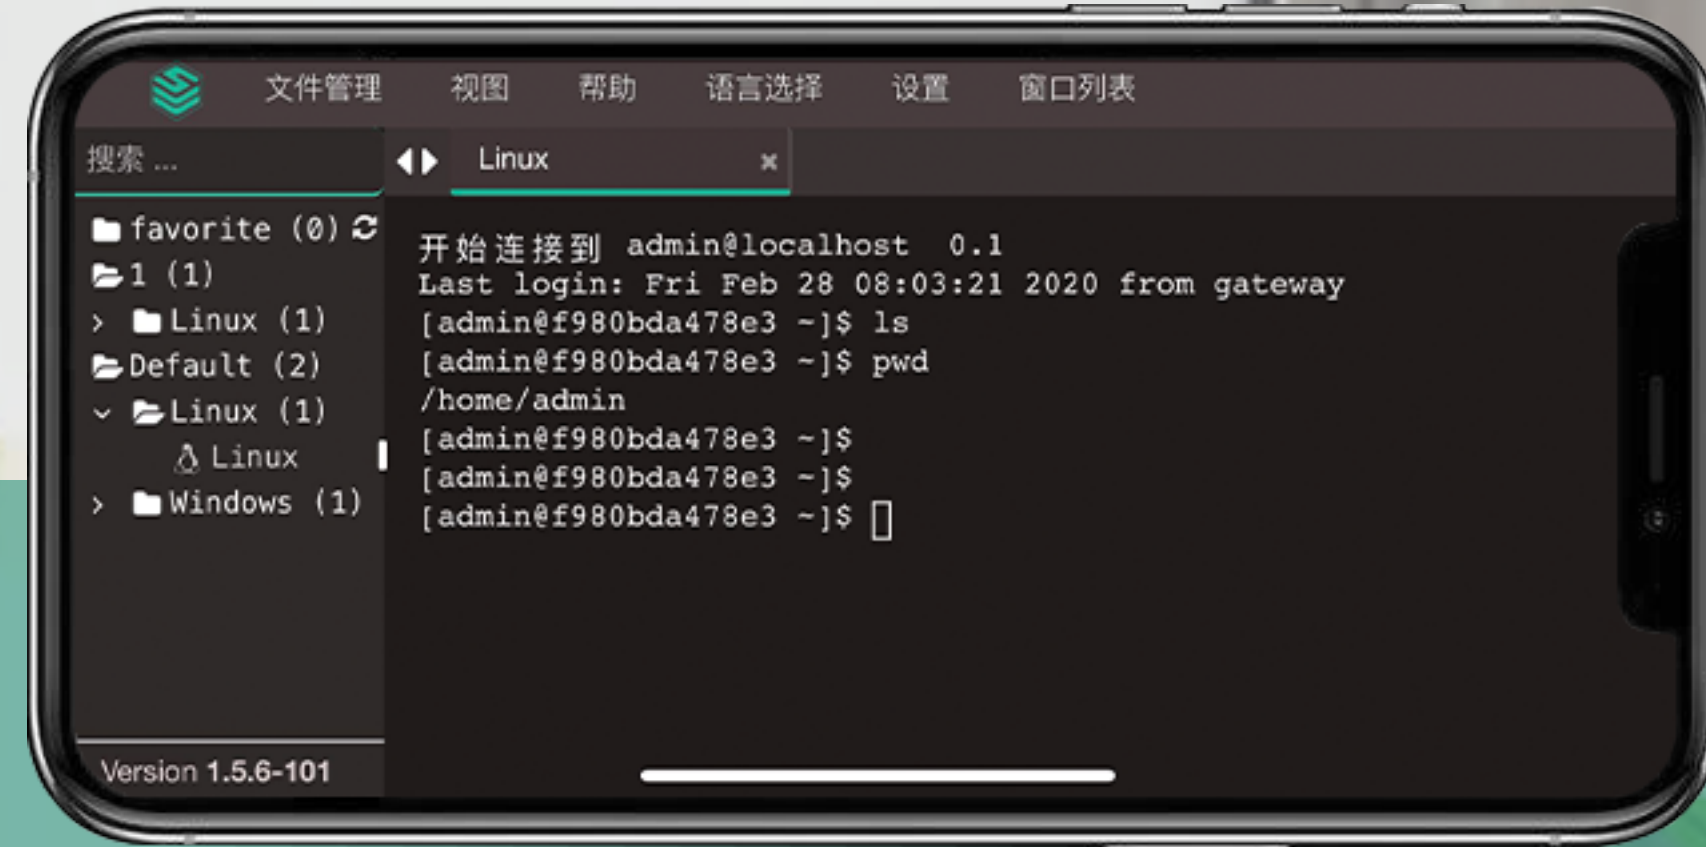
文件管理 视图 帮助 语言选择 设置 窗口列表

搜索 ...

Linux ×

favorite (0)
1 (1)
Linux (1)
Default (2)
Linux (1)
Linux
Windows (1)

Version 1.5.6-101

开始连接到 admin@localhost 0.1
Last login: Fri Feb 28 08:03:21 2020 from gateway
[admin@f980bda478e3 ~]$ ls
[admin@f980bda478e3 ~]$ pwd
/home/admin
[admin@f980bda478e3 ~]$
[admin@f980bda478e3 ~]$
[admin@f980bda478e3 ~]$